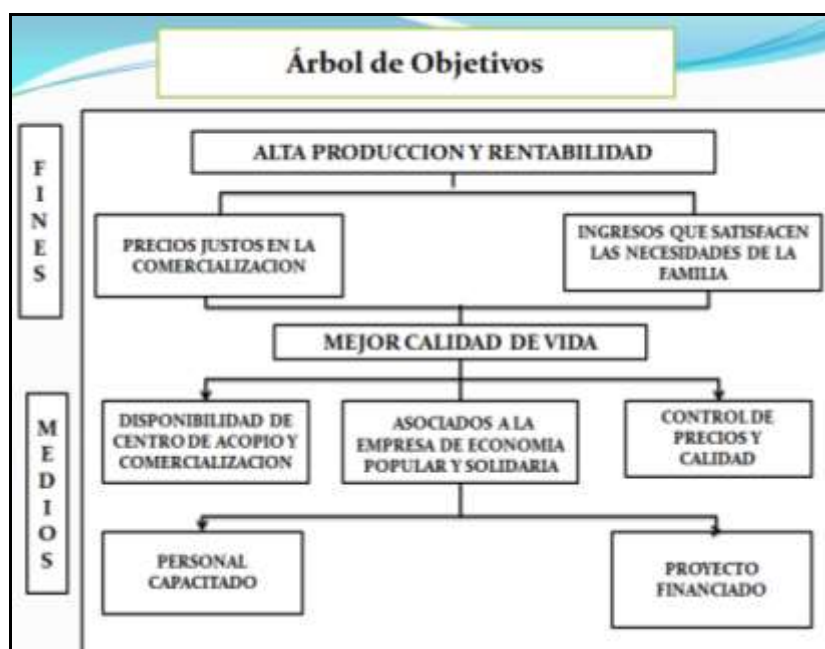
Árbol de Objetivos

FINES

ALTA PRODUCCION Y RENTABILIDAD

PRECIOS JUSTOS EN LA COMERCIALIZACION

INGRESOS QUE SATISFACEN LAS NECESIDADES DE LA FAMILIA

MEJOR CALIDAD DE VIDA

MEDIOS

DISPONIBILIDAD DE CENTRO DE ACOPIO Y COMERCIALIZACION

ASOCIADOS A LA EMPRESA DE ECONOMIA POPULAR Y SOLIDARIA

CONTROL DE PRECIOS Y CALIDAD

PERSONAL CAPACITADO

PROYECTO FINANCIADO